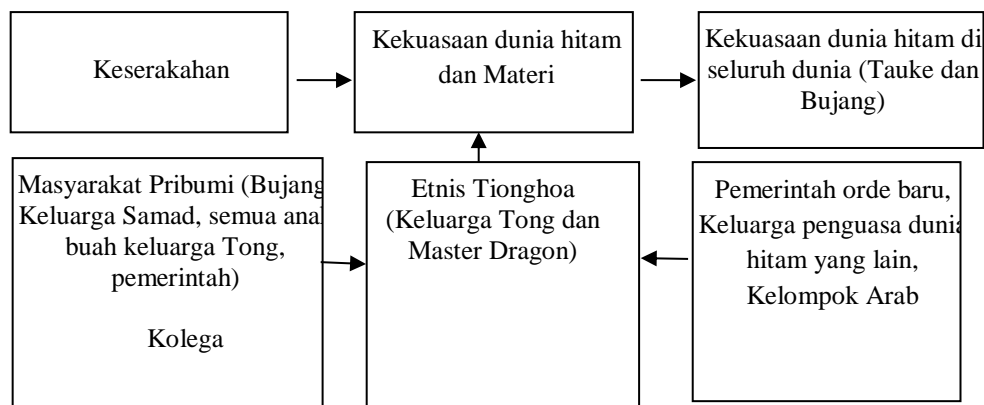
Keserakahan

Kekuasaan dunia hitam dan Materi

Kekuasaan dunia hitam di seluruh dunia (Tauke dan Bujang)

Masyarakat Pribumi (Bujang Keluarga Samad, semua anak buah keluarga Tong, pemerintah)

Kolega

Etnis Tionghoa (Keluarga Tong dan Master Dragon)

Pemerintah orde baru, Keluarga penguasa dunia hitam yang lain, Kelompok Arab